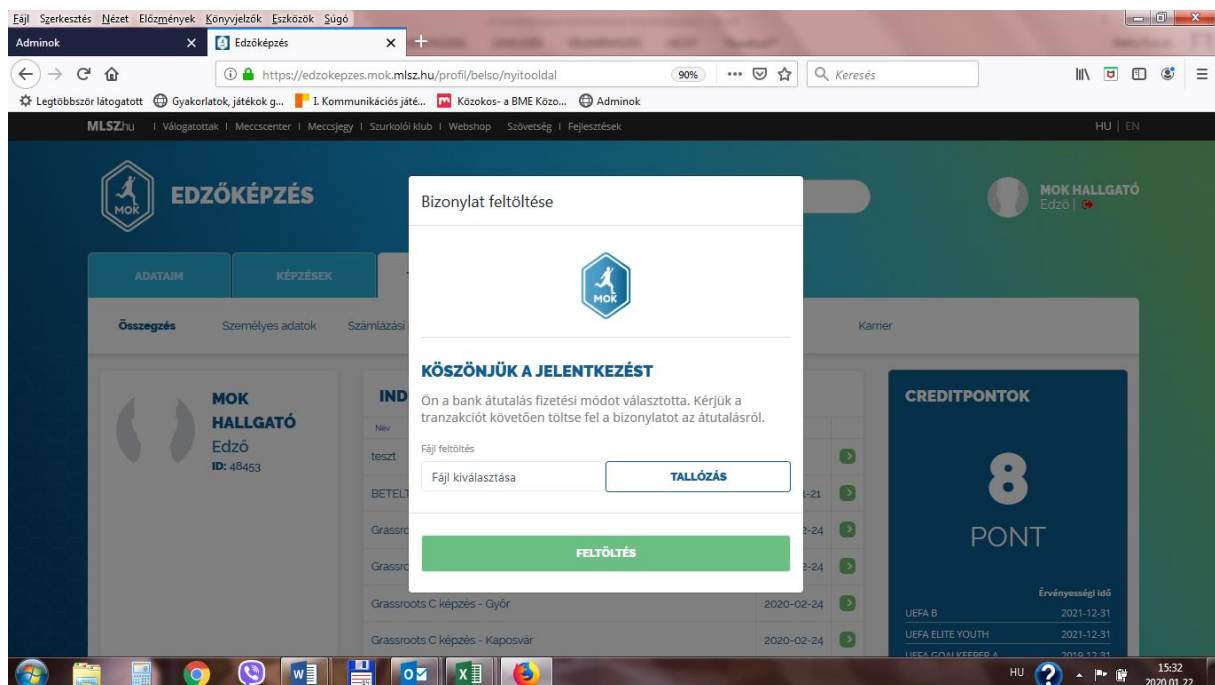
Fájl Szerkesztés Nézet Előzmények Könyvjelzők Eszközök Súgó

Adminok ×
Edzőképzés ×

https://edzokepzes.mok.mlsz.hu/profil/belso/nyitooldal 90% Keresés

Legtöbbször látogatott Gyakorlatok, játékok g... I. Kommunikációs játé... Közokos- a BME Közo... Adminok

MLSZ.hu | Válogatottak | Meccscenter | Meccsjegy | Szurkolói klub | Webshop Szövetség | Fejlesztések HU | EN

MOK EDZŐKÉPZÉS

MOK HALLGATÓ
Edző |

ADATAIM KÉPZÉSEK

Összegzés Személyes adatok Számlázási Karrier

MOK HALLGATÓ
Edző
ID: 48453

IND
Név
teszt
BETELT -21
Grassro 2-24
Grassro 2-24
Grassroots C képzés - Győr 2020-02-24
Grassroots C képzés - Kaposvár 2020-02-24

CREDITPONTOK
8
PONT
Érvényességi idő
UEFA B 2021-12-31
UEFA ELITE YOUTH 2021-12-31
UEFA GOALKEEPER A 2019-12-31

Bizonylat feltöltése

MOK

KÖSZÖNJÜK A JELENTKEZÉST
Ön a bank átutalás fizetési módot választotta. Kérjük a tranzakciót követően töltse fel a bizonylatot az átutalásról.

Fájl feltöltés
Fájl kiválasztása TALLÓZÁS

FELTÖLTÉS

HU 15:32 2020.01.22.